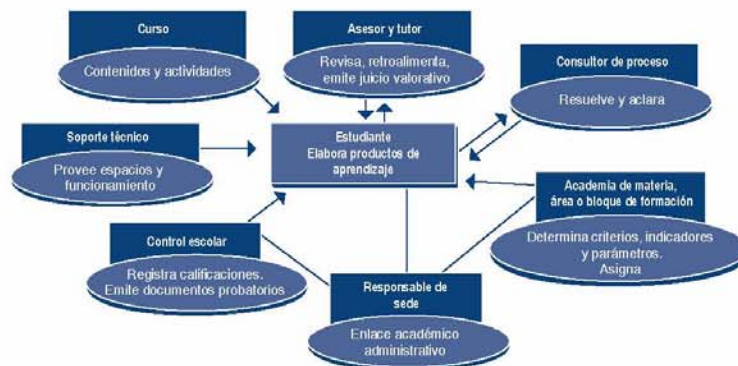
Curso
Contenidos y actividades

Asesor y tutor
Revisa, retroalimenta, emite juicio valorativo

Consultor de proceso
Resuelve y aclara

Soporte técnico
Provee espacios y funcionamiento

Estudiante
Elabora productos de aprendizaje

Academia de materia, área o bloque de formación
Determina criterios, indicadores y parámetros.
Asigna

Control escolar
Registra calificaciones.
Emite documentos probatorios

Responsable de sede
Enlace académico administrativo